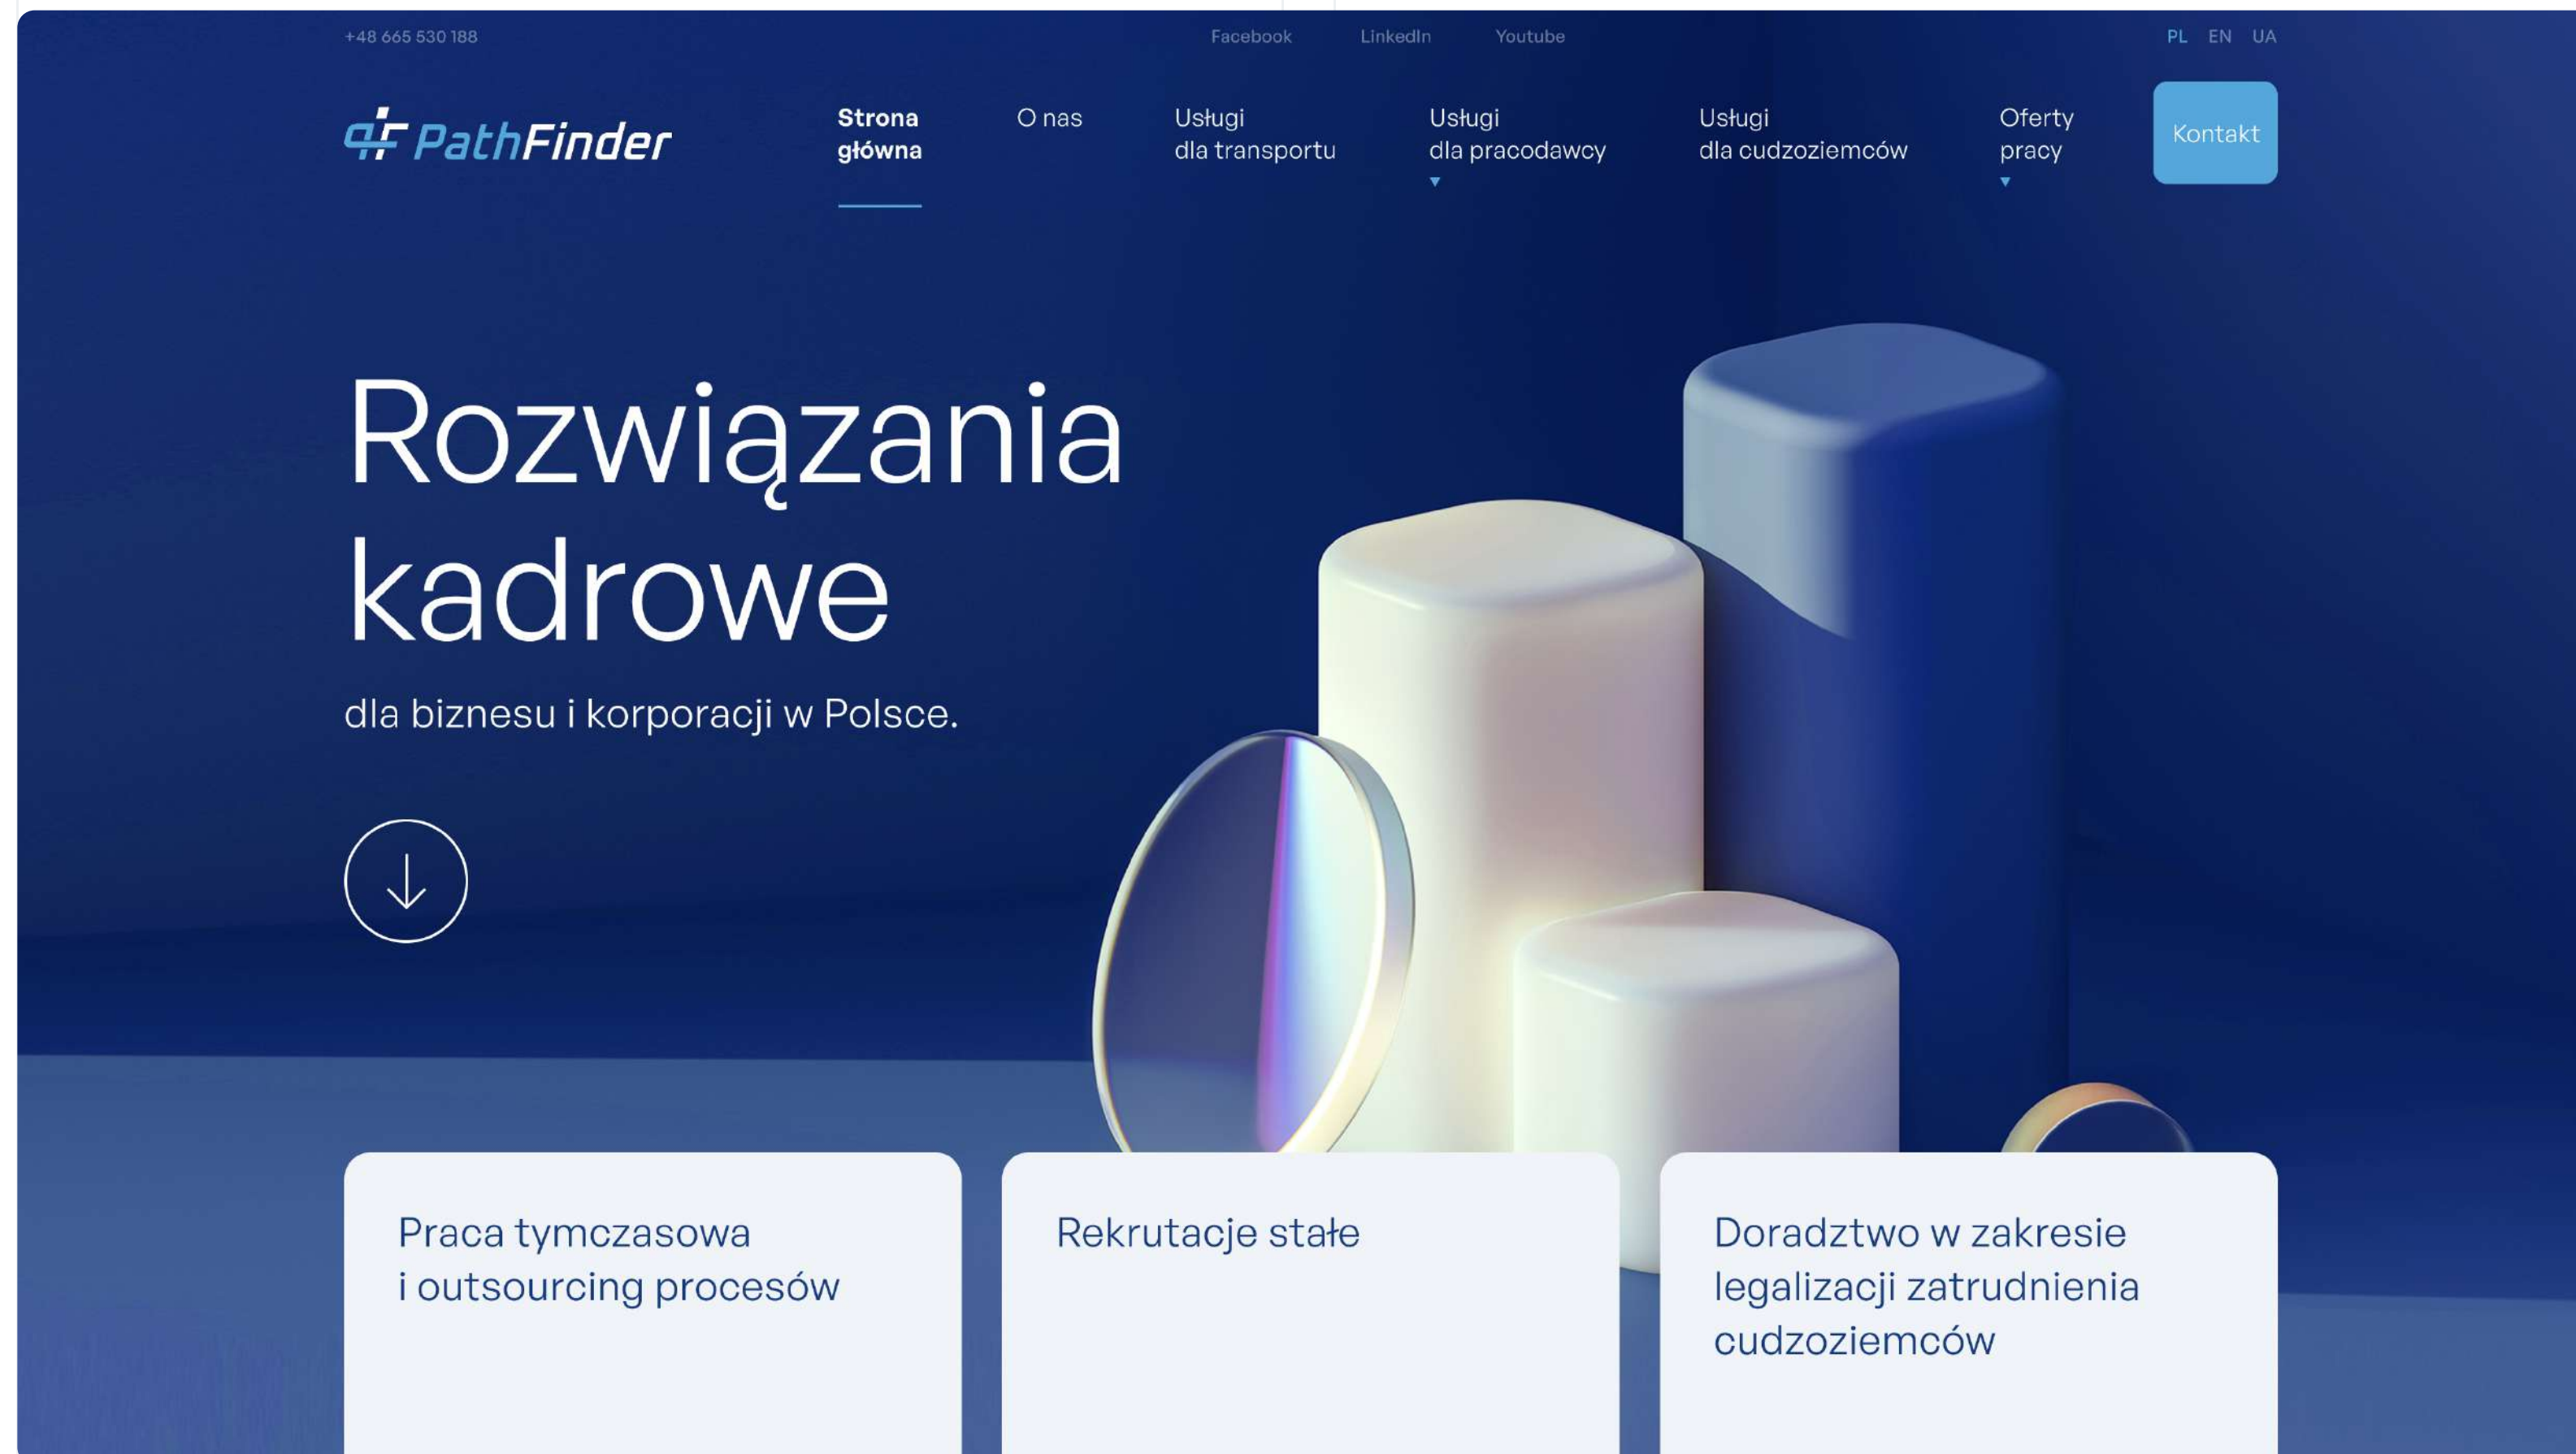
+48 665 530 188

Facebook LinkedIn Youtube

PL EN UA

PathFinder

Strona główna

O nas

Usługi dla transportu

Usługi dla pracodawcy

Usługi dla cudzoziemców

Oferty pracy

Kontakt

Rozwiązania kadrowe

dla biznesu i korporacji w Polsce.

Praca tymczasowa i outsourcing procesów

Rekrutacje stałe

Doradztwo w zakresie legalizacji zatrudnienia cudzoziemców